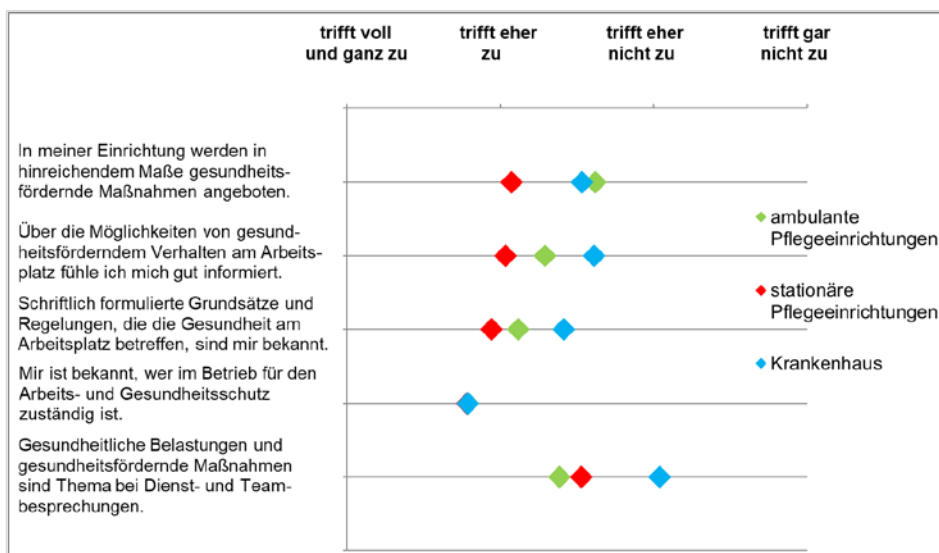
trifft voll und ganz zu

trifft eher zu

trifft eher nicht zu

trifft gar nicht zu

In meiner Einrichtung werden in hinreichendem Maße gesundheitsfördernde Maßnahmen angeboten.

Über die Möglichkeiten von gesundheitsförderndem Verhalten am Arbeitsplatz fühle ich mich gut informiert.

Schriftlich formulierte Grundsätze und Regelungen, die die Gesundheit am Arbeitsplatz betreffen, sind mir bekannt.

Mir ist bekannt, wer im Betrieb für den Arbeits- und Gesundheitsschutz zuständig ist.

Gesundheitliche Belastungen und gesundheitsfördernde Maßnahmen sind Thema bei Dienst- und Teambesprechungen.

ambulante Pflegeeinrichtungen

stationäre Pflegeeinrichtungen

Krankenhaus